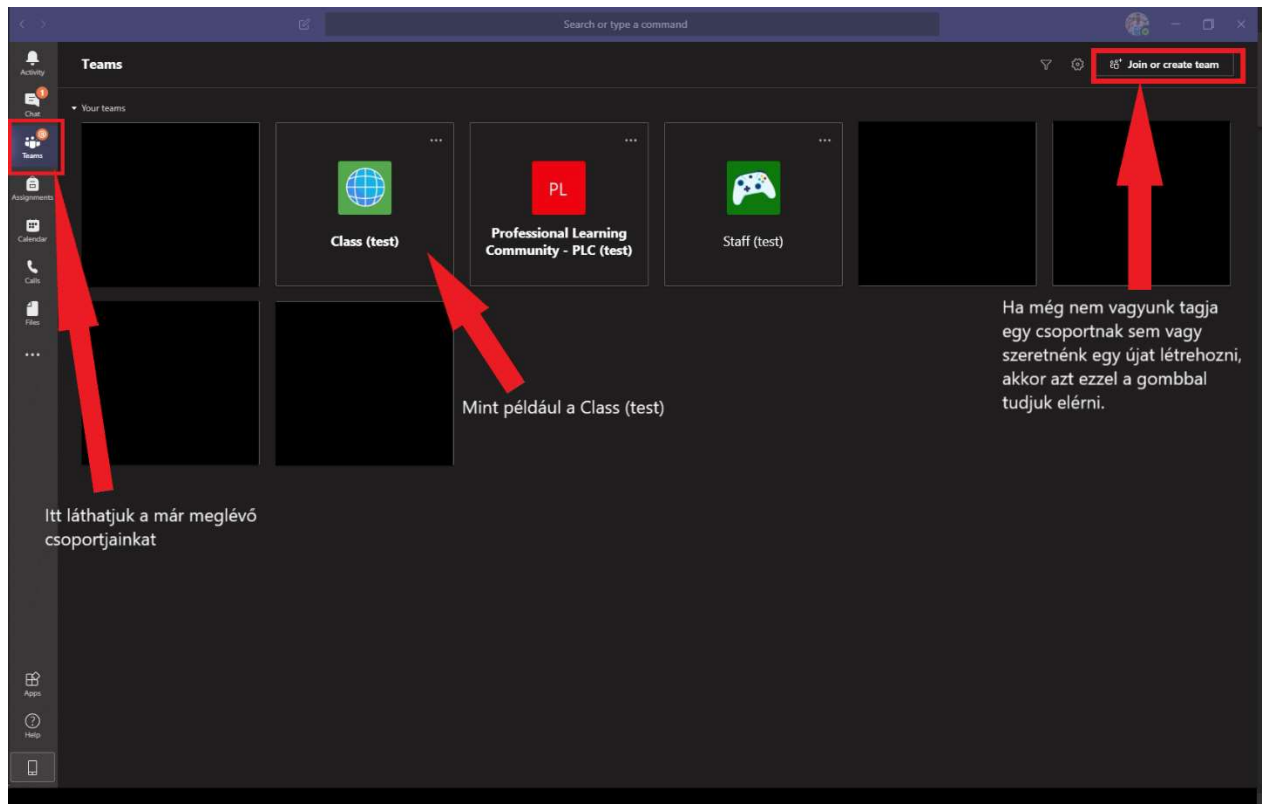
Search or type a command

Activity
Chat
Teams
Assignments
Calendar
Calls
Files
...
Apps
Help

Teams

Join or create team

Your teams

Class (test)

PL
Professional Learning Community - PLC (test)

Staff (test)

Ha még nem vagyunk tagja egy csoportnak sem vagy szeretnénk egy újat létrehozni, akkor azt ezzel a gombbal tudjuk elérni.

Mint például a Class (test)

Itt láthatjuk a már meglévő csoportjainkat